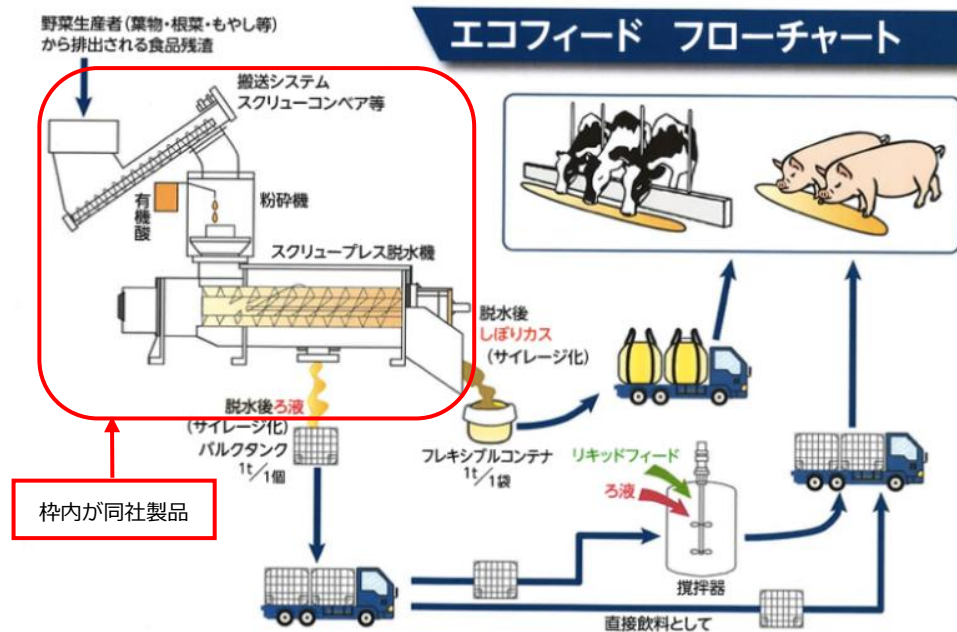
エコフィード　フローチャート

野菜生産者（葉物・根菜・もやし等）から排出される食品残渣

搬送システム
スクリューコンベア等

有機酸

粉砕機

スクリュープレス脱水機

脱水後
しぼりカス
（サイレージ化）

脱水後ろ液
（サイレージ化）
バルクタンク
1t/1個

フレキシブルコンテナ
1t/1袋

リキッドフィード

ろ液

撹拌器

直接飲料として

枠内が同社製品